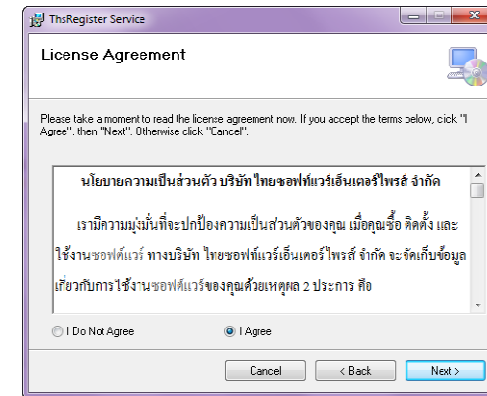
ThsRegister Service

License Agreement

Please take a moment to read the license agreement now. If you accept the terms below, click "I Agree", then "Next". Otherwise click "Cancel".

นโยบายความเป็นส่วนตัว บริษัท ไทยซอฟท์แวร์เอ็นเตอร์ไพรส์ จำกัด

เรามีความมุ่งมั่นที่จะปกป้องความเป็นส่วนตัวของคุณ เมื่อคุณซื้อ ติดตั้ง และใช้งานซอฟต์แวร์ ทางบริษัท ไทยซอฟท์แวร์เอ็นเตอร์ไพรส์ จำกัด จะจัดเก็บข้อมูลเกี่ยวกับการใช้งานซอฟต์แวร์ของคุณด้วยเหตุผล 2 ประการ คือ

I Do Not Agree

I Agree

Cancel

< Back

Next >